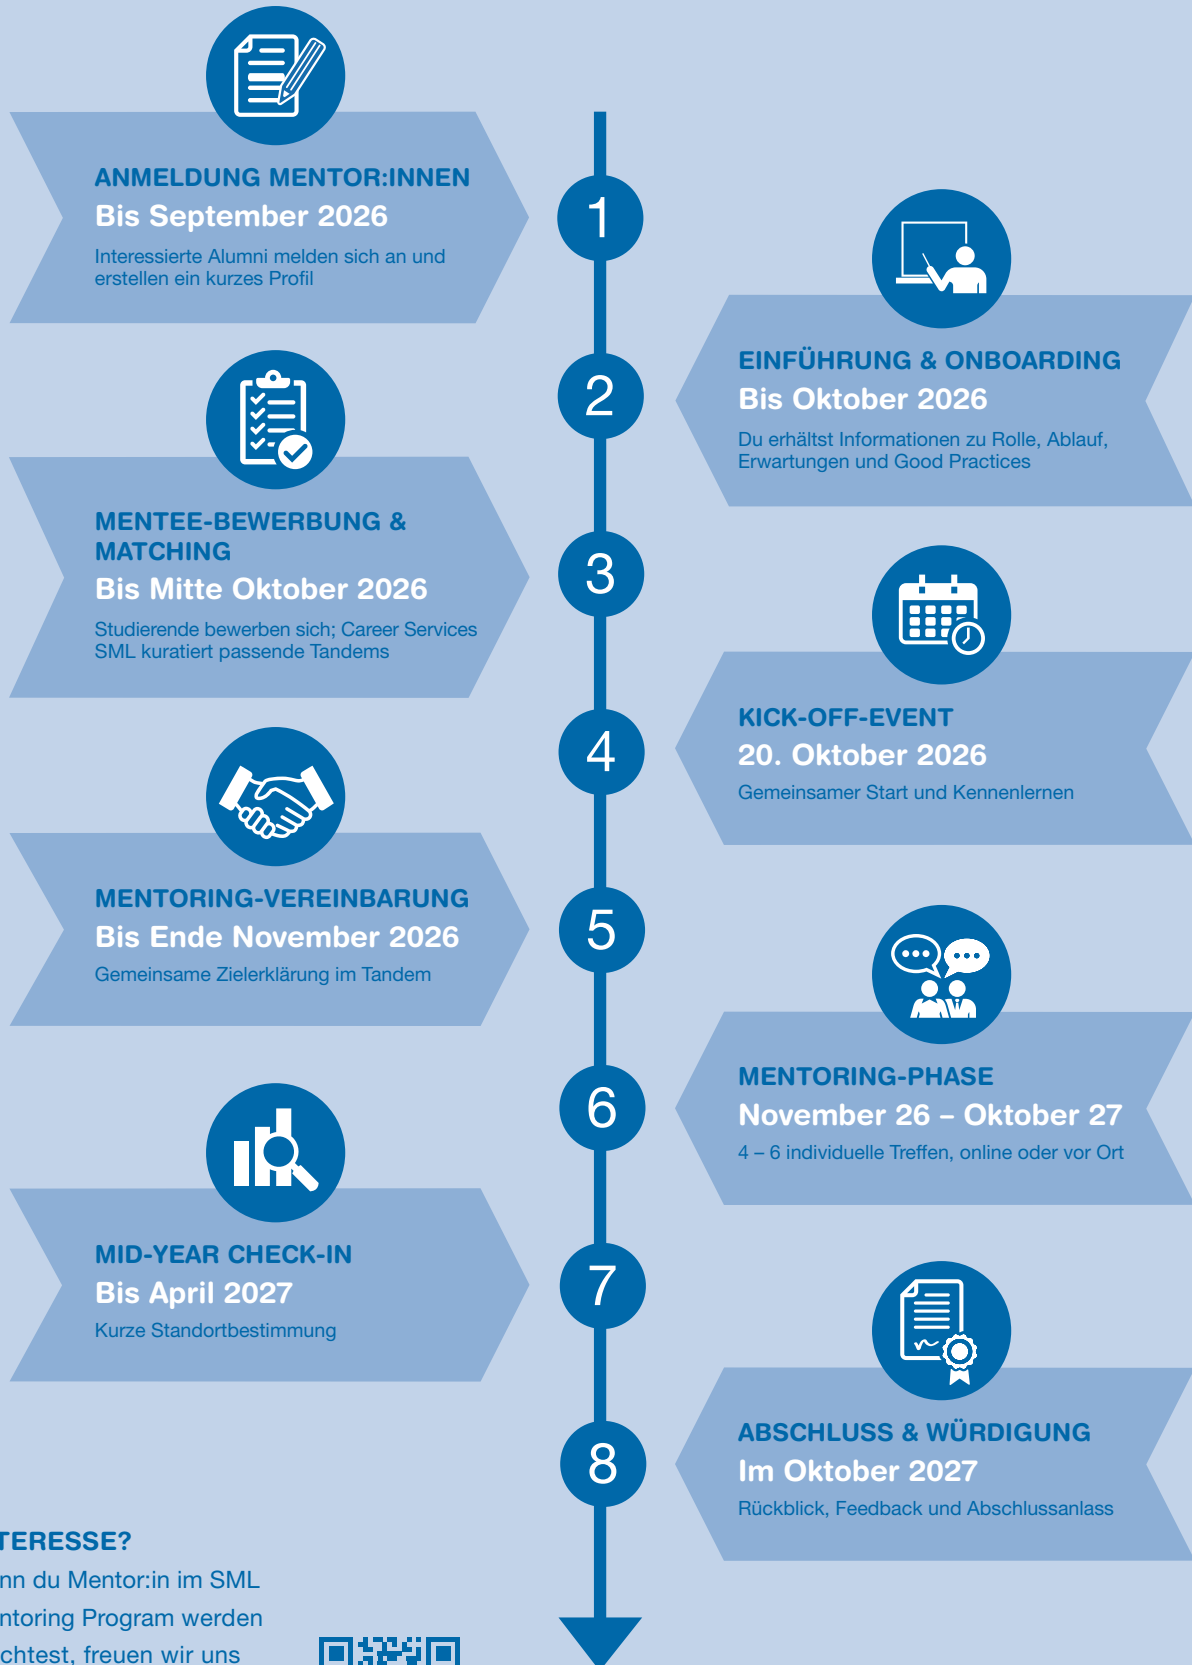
ANMELDUNG MENTOR:INNEN
Bis September 2026
Interessierte Alumni melden sich an und erstellen ein kurzes Profil

1

EINFÜHRUNG & ONBOARDING
Bis Oktober 2026
Du erhältst Informationen zu Rolle, Ablauf, Erwartungen und Good Practices

2

MENTEE-BEWERBUNG & MATCHING
Bis Mitte Oktober 2026
Studierende bewerben sich; Career Services SML kuratiert passende Tandems

3

KICK-OFF-EVENT
20. Oktober 2026
Gemeinsamer Start und Kennenlernen

4

MENTORING-VEREINBARUNG
Bis Ende November 2026
Gemeinsame Zielerklärung im Tandem

5

MENTORING-PHASE
November 26 – Oktober 27
4 – 6 individuelle Treffen, online oder vor Ort

6

MID-YEAR CHECK-IN
Bis April 2027
Kurze Standortbestimmung

7

ABSCHLUSS & WÜRDIGUNG
Im Oktober 2027
Rückblick, Feedback und Abschlussanlass

8

TERESSE?
nn du Mentor:in im SML
ntoring Program werden
chtest, freuen wir uns